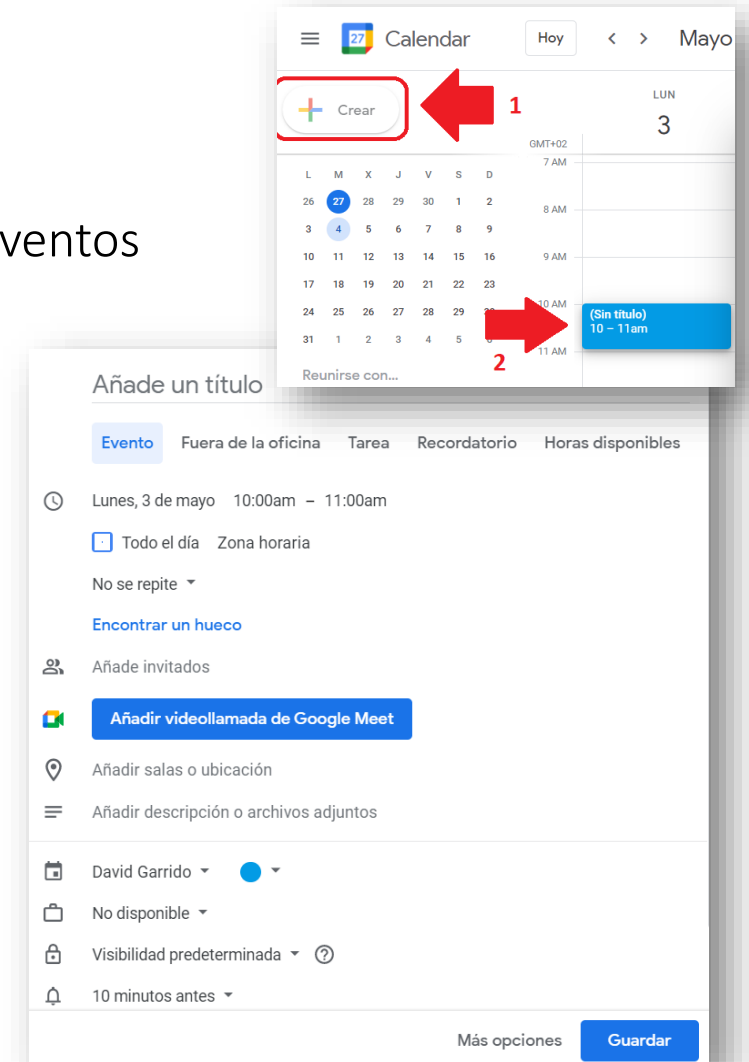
ventos

27 Calendar Hoy < > Mayo

Crear 1

LUN
3

GMT+02
7 AM
8 AM
9 AM
10 AM
11 AM

| L | M | X | J | V | S | D |
|---|---|---|---|---|---|---|
| 26 | 27 | 28 | 29 | 30 | 1 | 2 |
| 3 | 4 | 5 | 6 | 7 | 8 | 9 |
| 10 | 11 | 12 | 13 | 14 | 15 | 16 |
| 17 | 18 | 19 | 20 | 21 | 22 | 23 |
| 24 | 25 | 26 | 27 | 28 | 29 | 30 |
| 31 | 1 | 2 | 3 | 4 | 5 | 6 |

Reunirse con...

(Sin título)
10 – 11am

2

Añade un título

Evento Fuera de la oficina Tarea Recordatorio Horas disponibles

Lunes, 3 de mayo 10:00am – 11:00am

Todo el día Zona horaria

No se repite

Encontrar un hueco

Añade invitados

Añadir videollamada de Google Meet

Añadir salas o ubicación

Añadir descripción o archivos adjuntos

David Garrido

No disponible

Visibilidad predeterminada

10 minutos antes

Más opciones Guardar